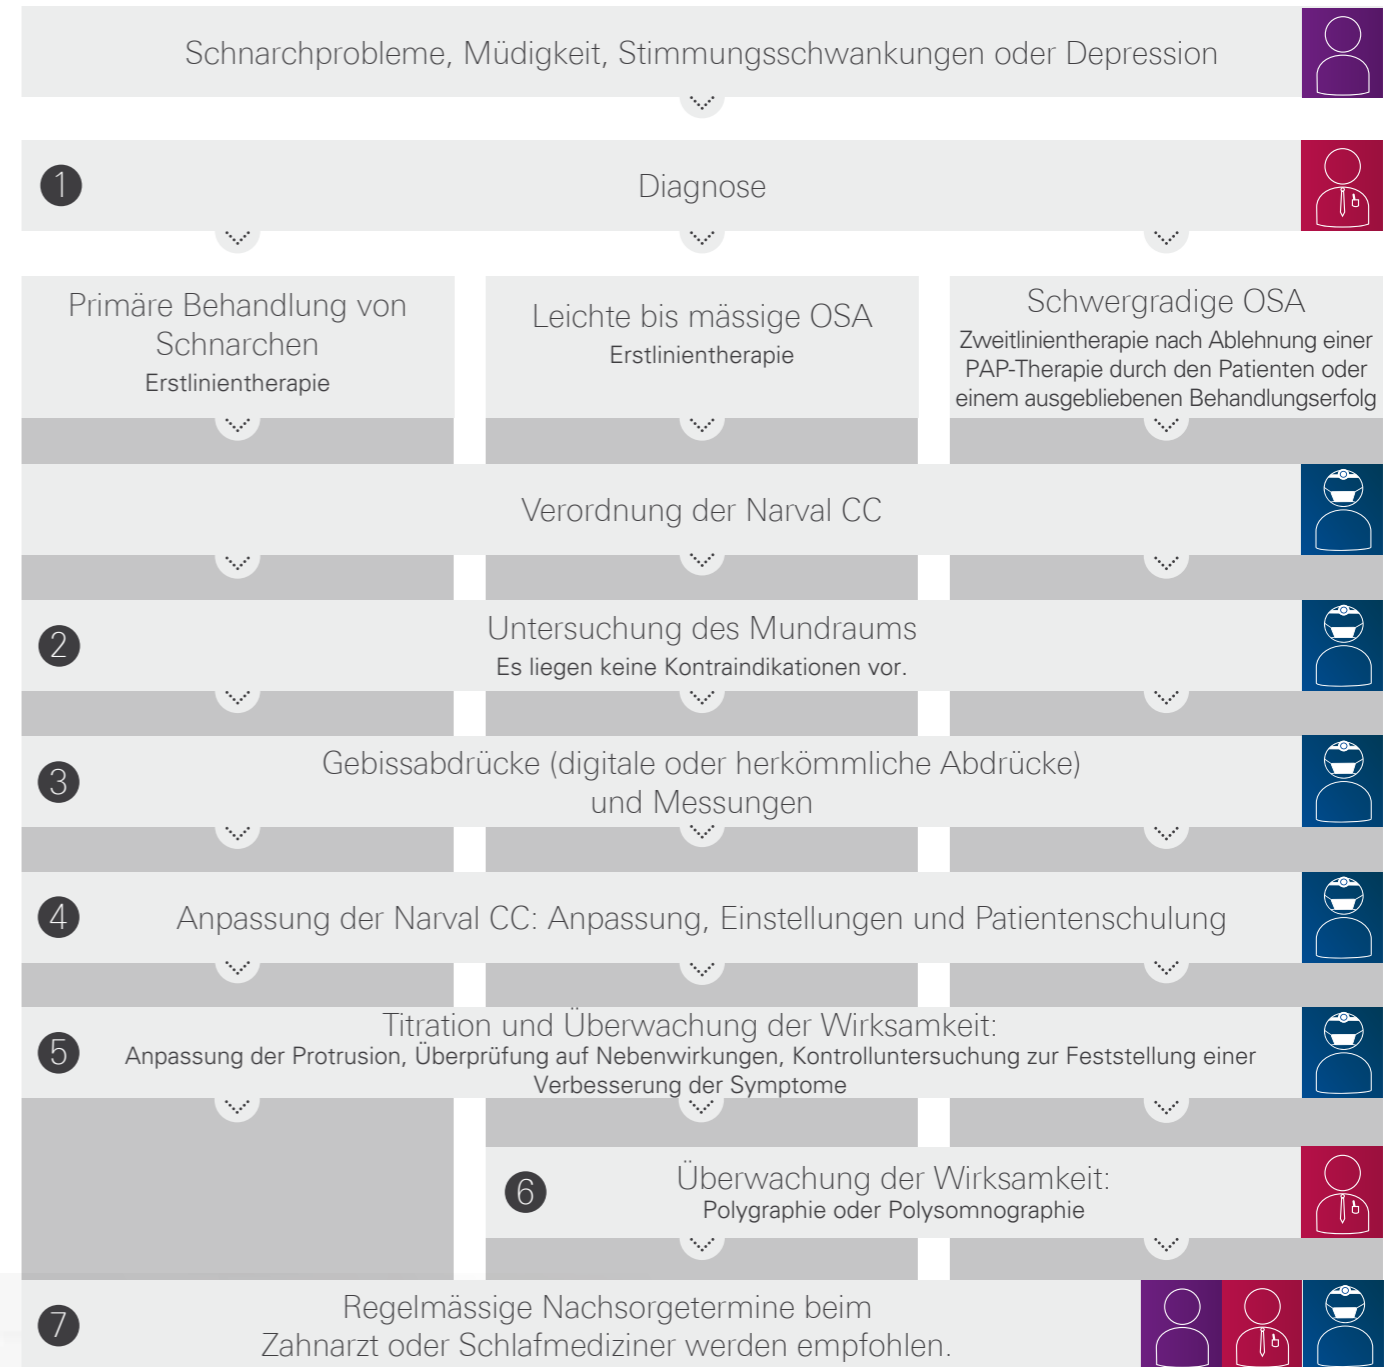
Schnarchprobleme, Müdigkeit, Stimmungsschwankungen oder Depression

1 Diagnose

Primäre Behandlung von Schnarchen
Erstlinientherapie

Leichte bis mässige OSA
Erstlinientherapie

Schwergradige OSA
Zweitlinientherapie nach Ablehnung einer PAP-Therapie durch den Patienten oder einem ausgebliebenen Behandlungserfolg

Verordnung der Narval CC

2 Untersuchung des Mundraums
Es liegen keine Kontraindikationen vor.

3 Gebissabdrücke (digitale oder herkömmliche Abdrücke) und Messungen

4 Anpassung der Narval CC: Anpassung, Einstellungen und Patientenschulung

5 Titration und Überwachung der Wirksamkeit:
Anpassung der Protrusion, Überprüfung auf Nebenwirkungen, Kontrolluntersuchung zur Feststellung einer Verbesserung der Symptome

6 Überwachung der Wirksamkeit:
Polygraphie oder Polysomnographie

7 Regelmässige Nachsorgetermine beim Zahnarzt oder Schlafmediziner werden empfohlen.